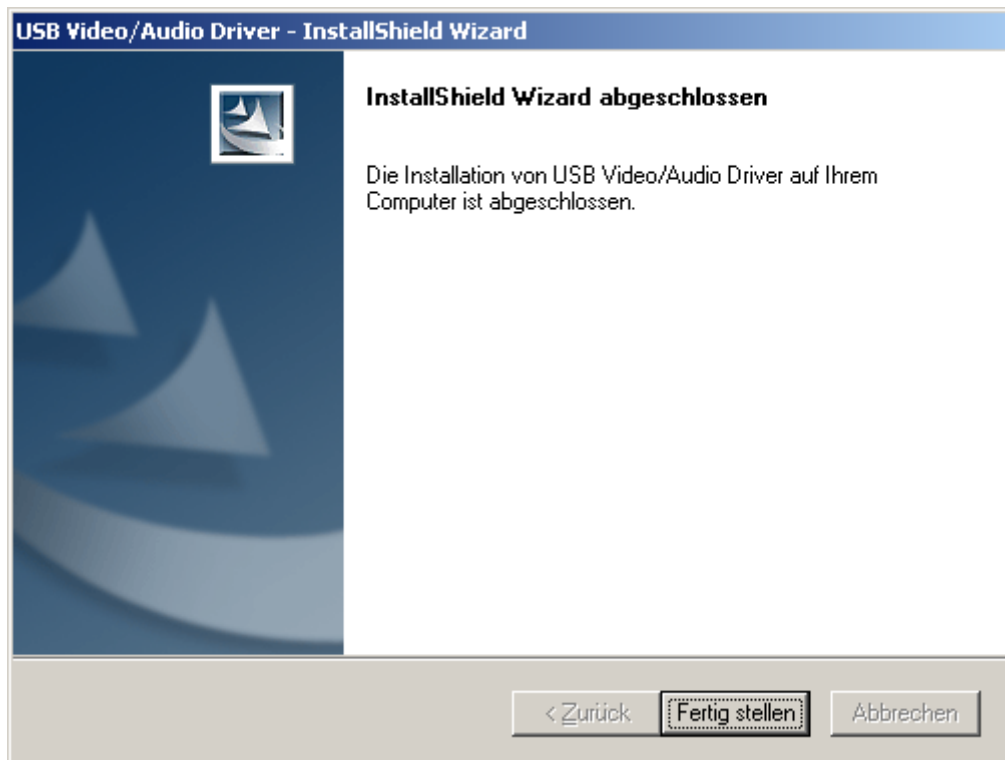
USB Video/Audio Driver - InstallShield Wizard

InstallShield Wizard abgeschlossen

Die Installation von USB Video/Audio Driver auf Ihrem Computer ist abgeschlossen.

< Zurück

Fertig stellen

Abbrechen